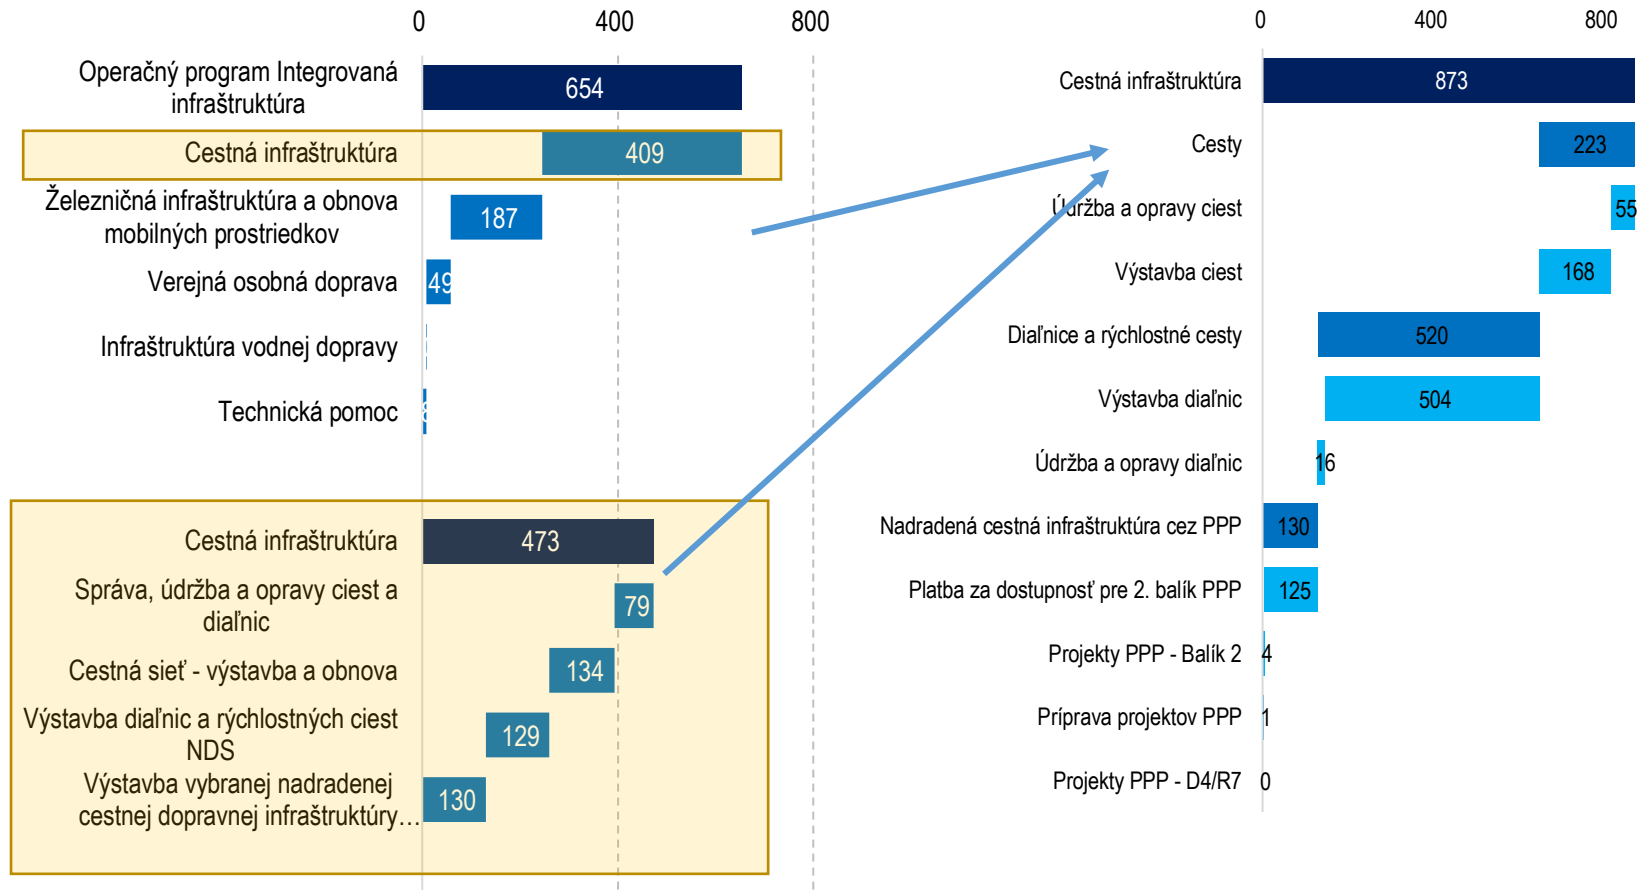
0 400 800

Operačný program Integrovaná infraštruktúra 654
Cestná infraštruktúra 409
Železničná infraštruktúra a obnova mobilných prostriedkov 187
Verejná osobná doprava 49
Infraštruktúra vodnej dopravy
Technická pomoc

Cestná infraštruktúra 473
Správa, údržba a opravy ciest a diaľnic 79
Cestná sieť - výstavba a obnova 134
Výstavba diaľnic a rýchlostných ciest NDS 129
Výstavba vybranej nadradenej cestnej dopravnej infraštruktúry… 130

0 400 800

Cestná infraštruktúra 873
Cesty 223
Údržba a opravy ciest 55
Výstavba ciest 168
Diaľnice a rýchlostné cesty 520
Výstavba diaľnic 504
Údržba a opravy diaľnic 16
Nadradená cestná infraštruktúra cez PPP 130
Platba za dostupnosť pre 2. balík PPP 125
Projekty PPP - Balík 2 4
Príprava projektov PPP 1
Projekty PPP - D4/R7 0